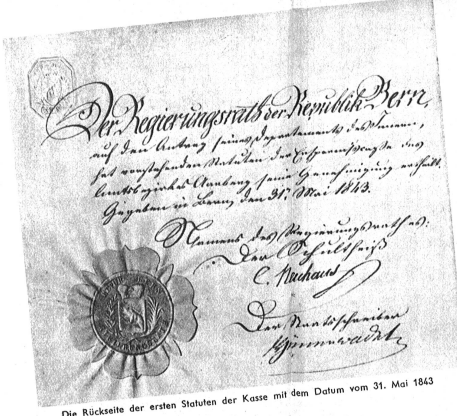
Der Regierungsrath der Republik Bern,
auf den Antrag seines Departements des Innern,
hat vorstehenden Statuten der Ersparnißkasse des Amtsbezirks Aarberg seine Genehmigung ertheilt.
Gegeben in Bern, den 31. Mai 1843.

Namens des Regierungsrathes:
Der Schultheiß
C. Neuhaus

Der Staatsschreiber
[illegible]

Die Rückseite der ersten Statuten der Kasse mit dem Datum vom 31. Mai 1843